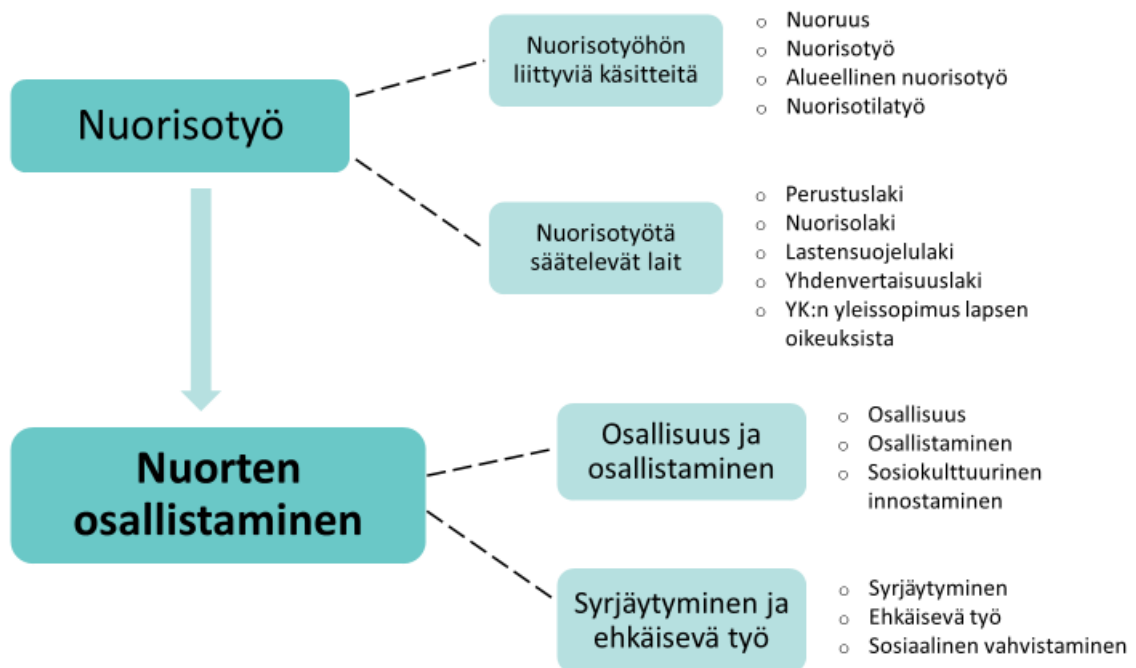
Nuorisotyö

Nuorisotyöhön liittyviä käsitteitä

- Nuoruus
- Nuorisotyö
- Alueellinen nuorisotyö
- Nuorisotilatyö

Nuorisotyötä säätelevät lait

- Perustuslaki
- Nuorisolaki
- Lastensuojelulaki
- Yhdenvertaisuuslaki
- YK:n yleissopimus lapsen oikeuksista

Nuorten osallistaminen

Osallisuus ja osallistaminen

- Osallisuus
- Osallistaminen
- Sosiokulttuurinen innostaminen

Syrjäytyminen ja ehkäisevä työ

- Syrjäytyminen
- Ehkäisevä työ
- Sosiaalinen vahvistaminen